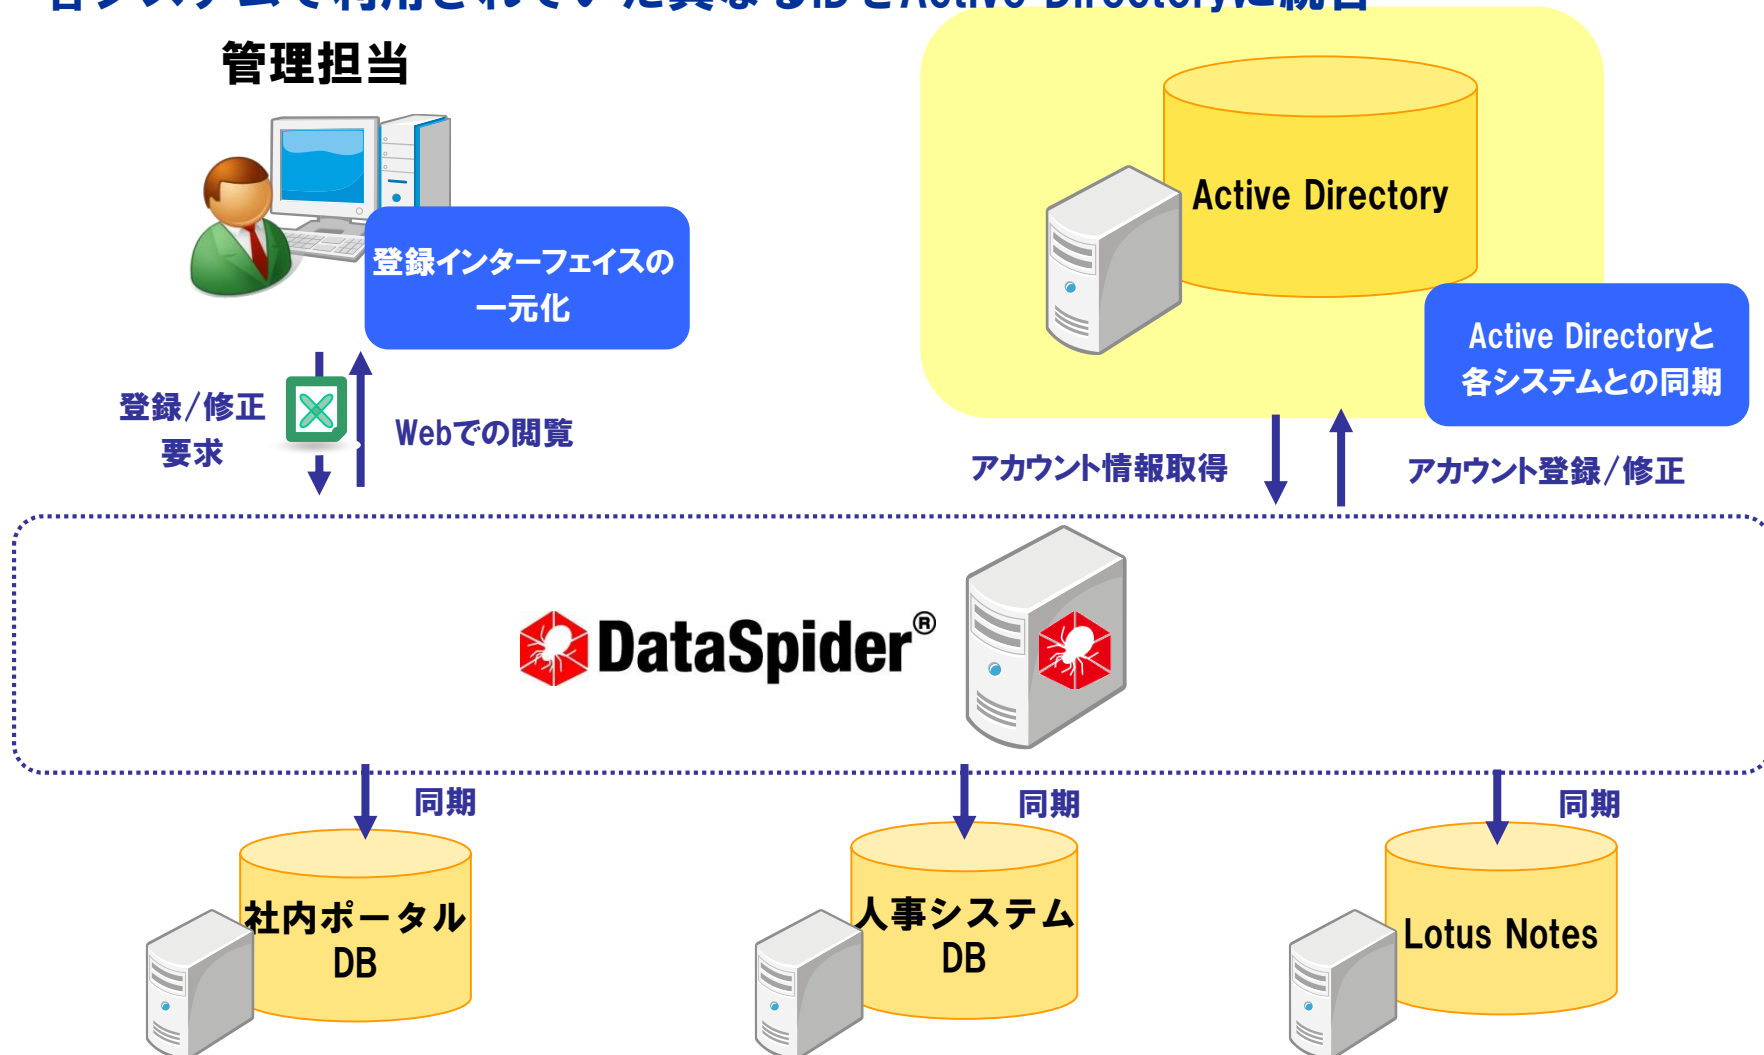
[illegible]

管理担当

登録インターフェイスの一元化

登録/修正要求

Webでの閲覧

Active Directory

Active Directoryと各システムとの同期

アカウント情報取得

アカウント登録/修正

DataSpider®

同期

同期

同期

社内ポータルDB

人事システムDB

Lotus Notes